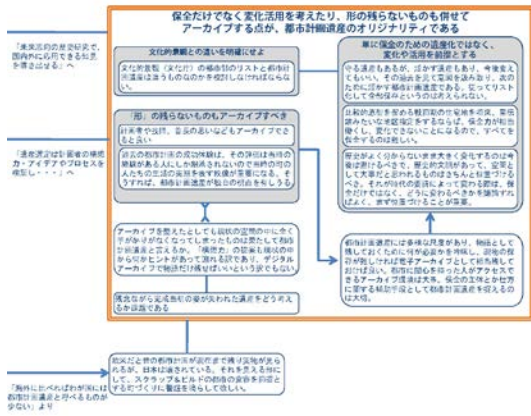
保全だけでなく変化活用を考えたり、形の残らないものも併せて
アーカイブ化する点が、都市計画遺産のオリジナリティである

「美術品の差異研究で、国内外に応用できるか否かを考えるべき」へ

文化的景観との違いを明確にすべき

文化的景観（文化庁）の場合の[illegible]リストと都市計画遺産は違うものなのかを検討しなければならない。

単に保全のための遺産化ではなく、変化活用を前提とする

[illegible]

「形」の残らないものもアーカイブすべき

計画者や設計、当時の思いなどもアーカイブできると良い

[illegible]

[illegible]

「遺産選定は計画者の構想力・アイデアやプロセスを検証し・・・」へ

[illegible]

アーカイブを整えたとしても現状の空間の中に全く手がかりがなくなってしまったものは見たくて都市計画遺産と言えるか。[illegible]

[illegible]

既存ながら変遷した形が残された遺産をどう考えるか課題である

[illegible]

「海外に比べればわが国には都市計画遺産と呼べるものが少ない」より